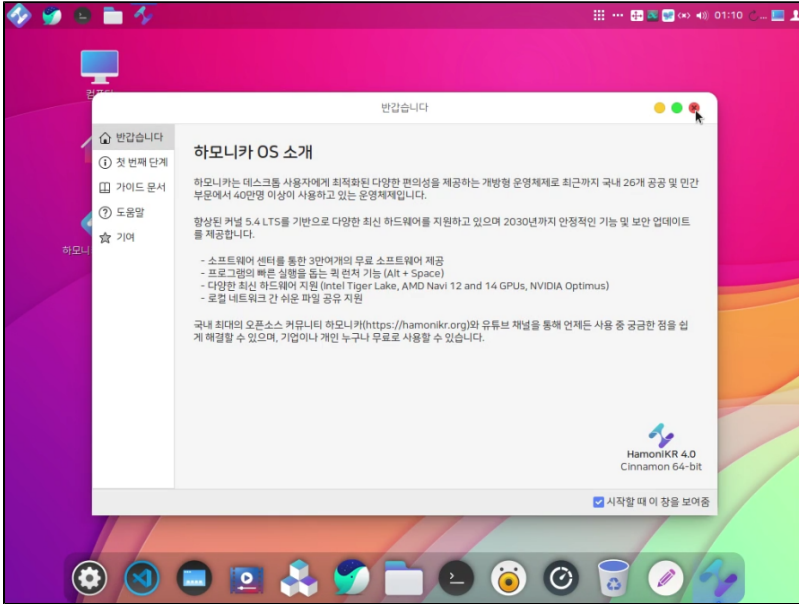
01:10

컴퓨터

하모니

반갑습니다

반갑습니다
첫 번째 단계
가이드 문서
도움말
기여

하모니카 OS 소개

하모니카는 데스크톱 사용자에게 최적화된 다양한 편의성을 제공하는 개방형 운영체제로 최근까지 국내 26개 공공 및 민간 부문에서 40만명 이상이 사용하고 있는 운영체제입니다.

향상된 커널 5.4 LTS를 기반으로 다양한 최신 하드웨어를 지원하고 있으며 2030년까지 안정적인 기능 및 보안 업데이트를 제공합니다.

- 소프트웨어 센터를 통한 3만여개의 무료 소프트웨어 제공
- 프로그램의 빠른 실행을 돕는 퀵 런처 기능 (Alt + Space)
- 다양한 최신 하드웨어 지원 (Intel Tiger Lake, AMD Navi 12 and 14 GPUs, NVIDIA Optimus)
- 로컬 네트워크 간 쉬운 파일 공유 지원

국내 최대의 오픈소스 커뮤니티 하모니카(https://hamonikr.org)와 유튜브 채널을 통해 언제든 사용 중 궁금한 점을 쉽게 해결할 수 있으며, 기업이나 개인 누구나 무료로 사용할 수 있습니다.

HamoniKR 4.0
Cinnamon 64-bit

시작할 때 이 창을 보여줌